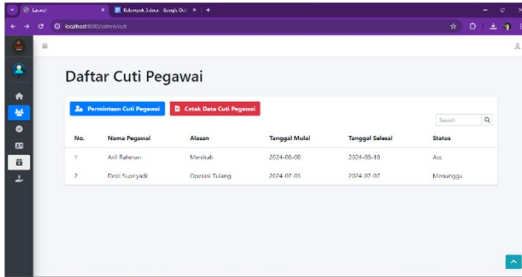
Laravel
Bukmark 3 Jurnal - Google Dok
localhost:8000/admin/cuti

Daftar Cuti Pegawai

Permintaan Cuti Pegawai
Cetak Data Cuti Pegawai

Search

| No. | Nama Pegawai | Alasan | Tanggal Mulai | Tanggal Selesai | Status |
|---|---|---|---|---|---|
| 1 | Arif Rahman | Menikah | 2024-06-06 | 2024-06-10 | Acc |
| 2 | Dedi Supriyadi | Operasi Tulang | 2024-07-01 | 2024-07-07 | Menunggu |